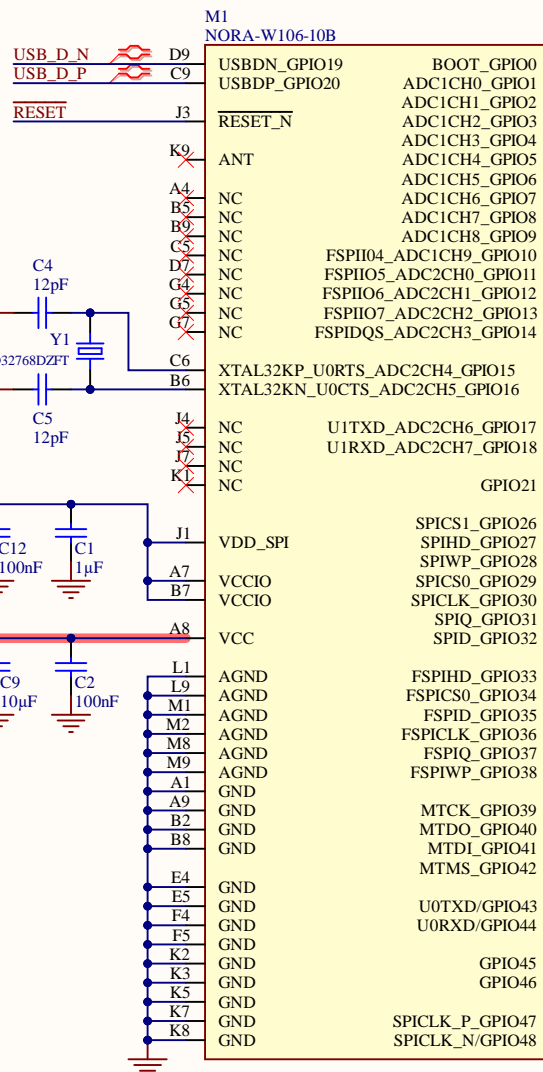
M1
NORA-W106-10B

USB_D_N
USB_D_P
RESET

D9 USBDN_GPIO19
C9 USBDP_GPIO20
J3 RESET_N
K9 ANT
A4 NC
B5 NC
B9 NC
C5 NC
D7 NC
G4 NC
G5 NC
G7 NC
C6 XTAL32KP_U0RTS_ADC2CH4_GPIO15
B6 XTAL32KN_U0CTS_ADC2CH5_GPIO16
J4 NC
J5 NC
J7 NC
K1 NC
J1 VDD_SPI
A7 VCCIO
B7 VCCIO
A8 VCC
L1 AGND
L9 AGND
M1 AGND
M2 AGND
M8 AGND
M9 AGND
A1 GND
A9 GND
B2 GND
B8 GND
E4 GND
E5 GND
F4 GND
F5 GND
K2 GND
K3 GND
K5 GND
K7 GND
K8 GND

BOOT_GPIO0
ADC1CH0_GPIO1
ADC1CH1_GPIO2
ADC1CH2_GPIO3
ADC1CH3_GPIO4
ADC1CH4_GPIO5
ADC1CH5_GPIO6
ADC1CH6_GPIO7
ADC1CH7_GPIO8
ADC1CH8_GPIO9
FSPII04_ADC1CH9_GPIO10
FSPIIO5_ADC2CH0_GPIO11
FSPIIO6_ADC2CH1_GPIO12
FSPIIO7_ADC2CH2_GPIO13
FSPIDQS_ADC2CH3_GPIO14
U1TXD_ADC2CH6_GPIO17
U1RXD_ADC2CH7_GPIO18
GPIO21
SPICS1_GPIO26
SPIHD_GPIO27
SPIWP_GPIO28
SPICS0_GPIO29
SPICLK_GPIO30
SPIQ_GPIO31
SPID_GPIO32
FSPIHD_GPIO33
FSPICS0_GPIO34
FSPID_GPIO35
FSPICLK_GPIO36
FSPIQ_GPIO37
FSPIWP_GPIO38
MTCK_GPIO39
MTDO_GPIO40
MTDI_GPIO41
MTMS_GPIO42
U0TXD/GPIO43
U0RXD/GPIO44
GPIO45
GPIO46
SPICLK_P_GPIO47
SPICLK_N/GPIO48

C4
12pF
Y1
32768DZFT
C5
12pF
C12
100nF
C1
1µF
C9
10µF
C2
100nF